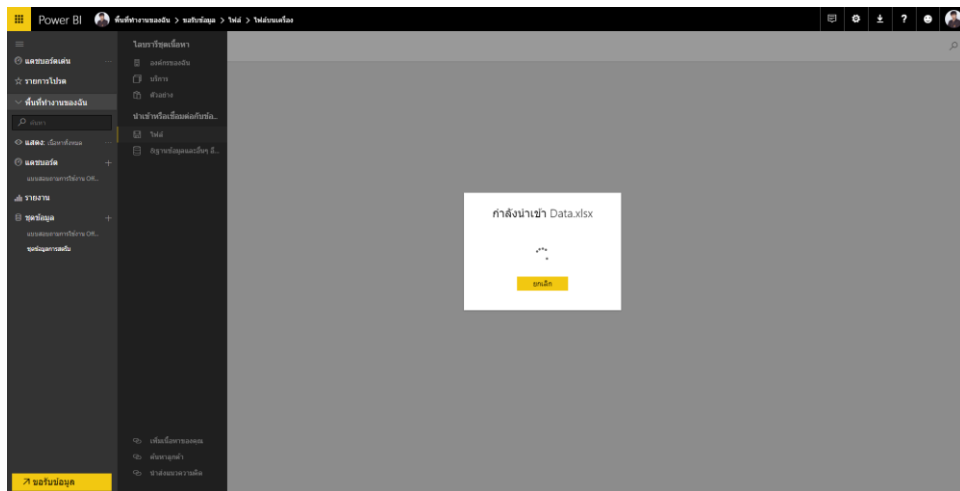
Power BI พื้นที่ทำงานของฉัน > ขอรับข้อมูล > ไฟล์ > ไฟล์บนเครื่อง

แดชบอร์ดเด่น
รายการโปรด
พื้นที่ทำงานของฉัน
ค้นหา
แสดง: เนื้อหาทั้งหมด
แดชบอร์ด
แบบสอบถามการใช้งาน Off...
รายงาน
ชุดข้อมูล
แบบสอบถามการใช้งาน Off...
ชุดข้อมูลการสตรีม

ไลบรารีชุดเนื้อหา
องค์กรของฉัน
บริการ
ตัวอย่าง
นำเข้าหรือเชื่อมต่อกับข้อ...
ไฟล์
ฐานข้อมูลและอื่นๆ อี...

เพิ่มเนื้อหาของคุณ
ค้นหาลูกค้า
นำส่งแนวความคิด

ขอรับข้อมูล

กำลังนำเข้า Data.xlsx
ยกเลิก